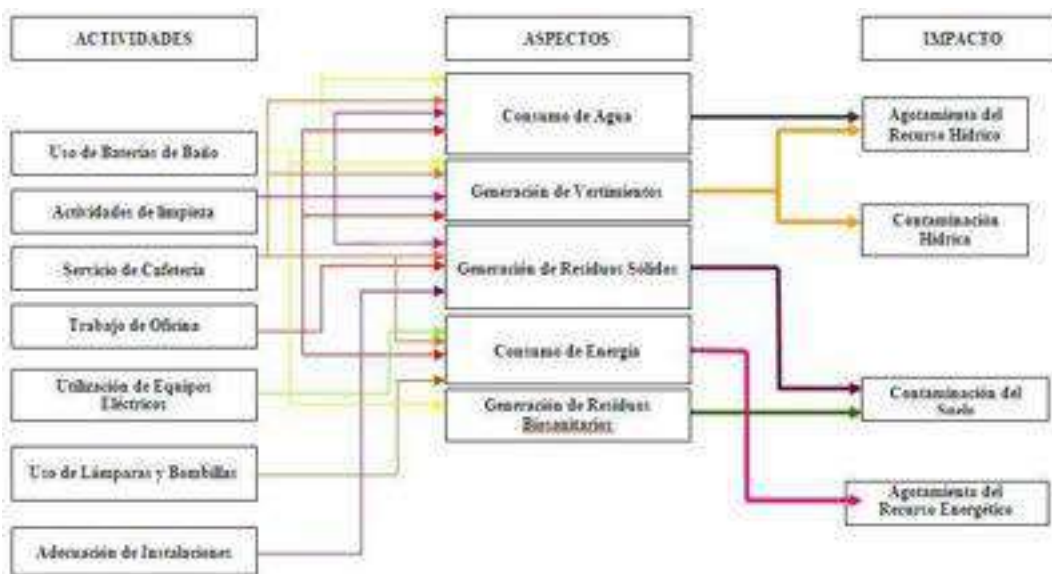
ACTIVIDADES

ASPECTOS

IMPACTO

Uso de Baterías de Baño

Actividades de limpieza

Servicio de Cafetería

Trabajo de Oficina

Utilización de Equipos Eléctricos

Uso de Lámparas y Bombillas

Adecuación de Instalaciones

Consumo de Agua

Generación de Vertimientos

Generación de Residuos Sólidos

Consumo de Energía

Generación de Residuos Biosanitarios

Agotamiento del Recurso Hídrico

Contaminación Hídrica

Contaminación del Suelo

Agotamiento del Recurso Energético